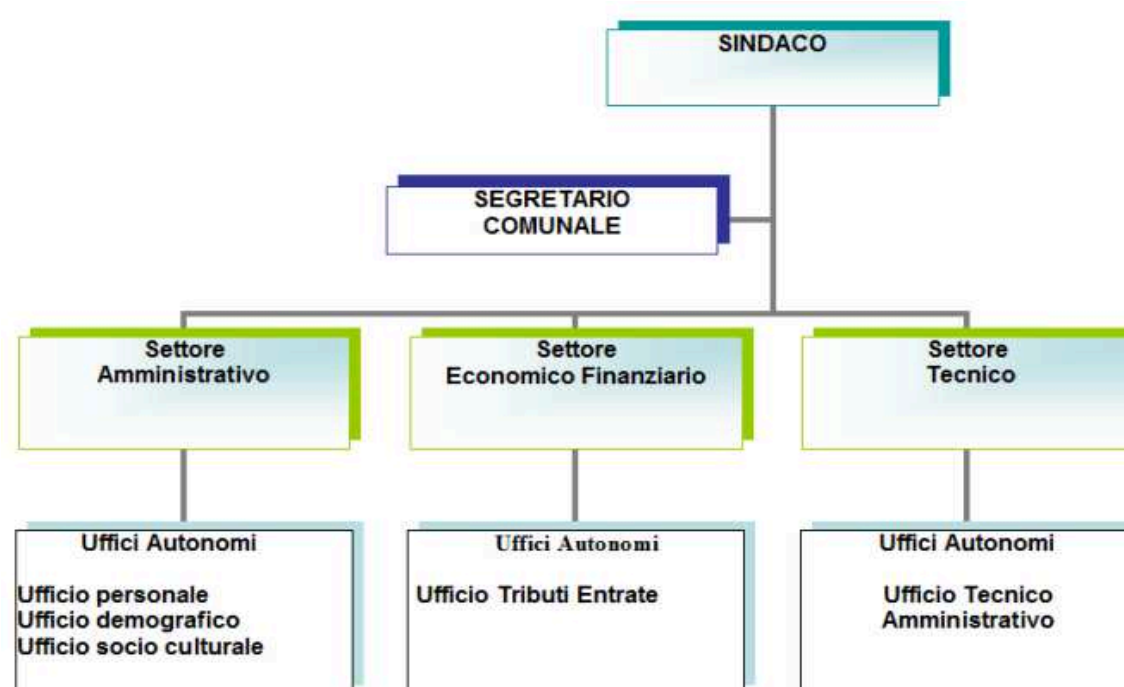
SINDACO

SEGRETARIO COMUNALE

Settore Amministrativo

Settore Economico Finanziario

Settore Tecnico

Uffici Autonomi

Ufficio personale
Ufficio demografico
Ufficio socio culturale

Uffici Autonomi

Ufficio Tributi Entrate

Uffici Autonomi

Ufficio Tecnico Amministrativo